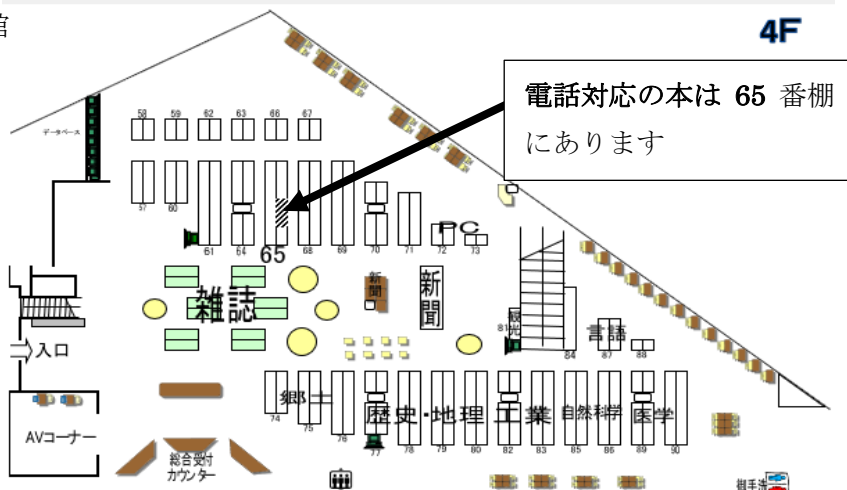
館

4F

電話対応の本は 65 番棚にあります

データベース

58 59 62 63 66 67

57 60

61 64 65 68 69 70 71 72 73

PC

新聞

新聞

雑誌

観光

81

書語

84 87 88

入口

郷土

歴史・地理 工業 自然科学 医学

74 75 76 77 78 79 80 82 83 85 86 89 90

AVコーナー

総合受付カウンター

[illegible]